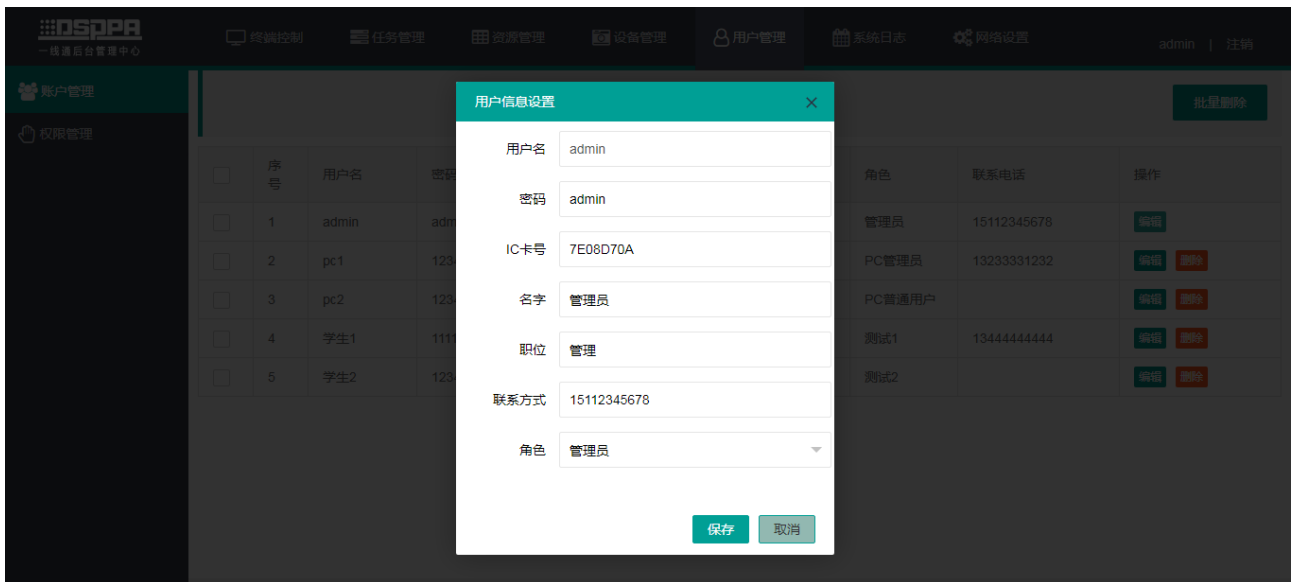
DSPPA
一线通后台管理中心

终端控制 任务管理 资源管理 设备管理 用户管理 系统日志 网络设置 admin | 注销

账户管理
权限管理

批量删除

| | 序号 | 用户名 | 密码 | 角色 | 联系电话 | 操作 |
|---|---|---|---|---|---|---|
| | 1 | admin | adm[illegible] | 管理员 | 15112345678 | 编辑 |
| | 2 | pc1 | 123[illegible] | PC管理员 | 13233331232 | 编辑 删除 |
| | 3 | pc2 | 123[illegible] | PC普通用户 | | 编辑 删除 |
| | 4 | 学生1 | 111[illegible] | 测试1 | 13444444444 | 编辑 删除 |
| | 5 | 学生2 | 123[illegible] | 测试2 | | 编辑 删除 |

用户信息设置

用户名 admin
密码 admin
IC卡号 7E08D70A
名字 管理员
职位 管理
联系方式 15112345678
角色 管理员

保存 取消